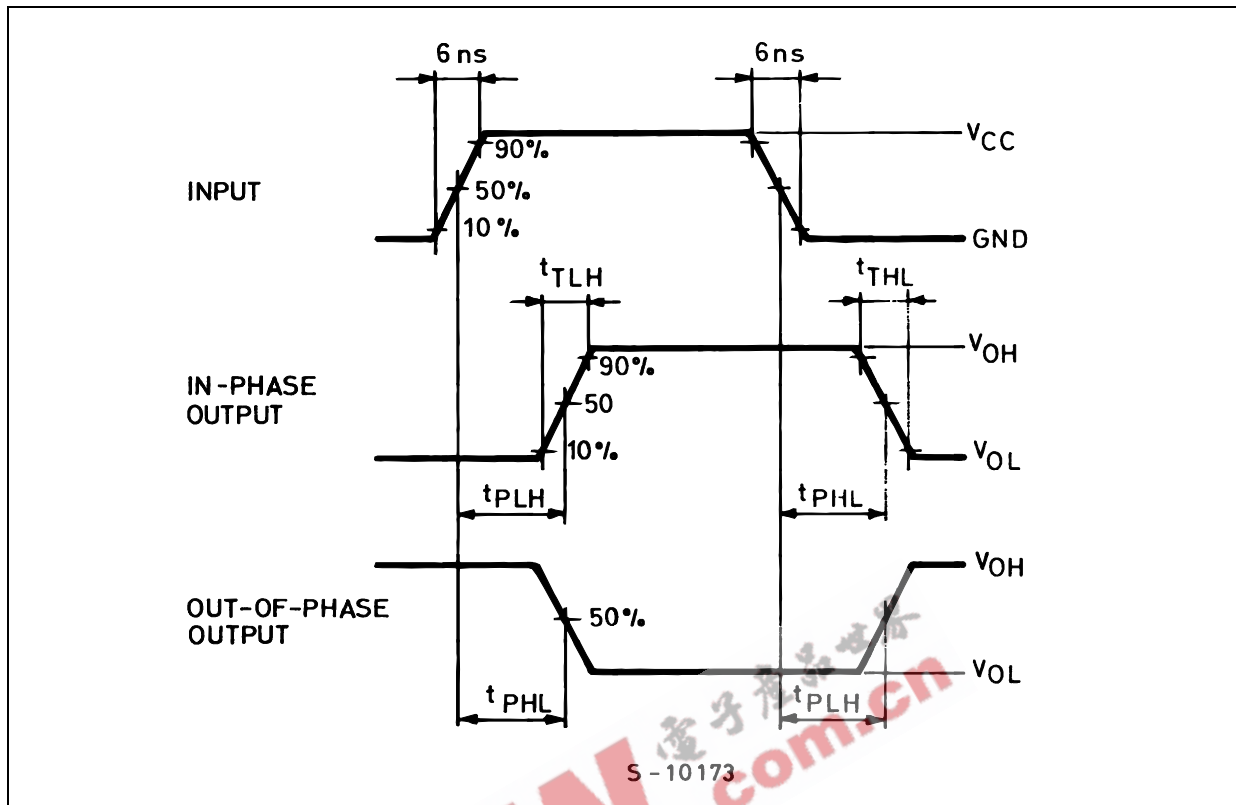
6 ns

6 ns

$V_{CC}$

90%

50%

INPUT

10%

GND

$t_{TLH}$

$t_{THL}$

$V_{OH}$

90%

IN-PHASE OUTPUT

50

10%

$V_{OL}$

$t_{PLH}$

$t_{PHL}$

$V_{OH}$

OUT-OF-PHASE OUTPUT

50%

$V_{OL}$

$t_{PHL}$

$t_{PLH}$

电子产品世界

com.cn

S - 10173